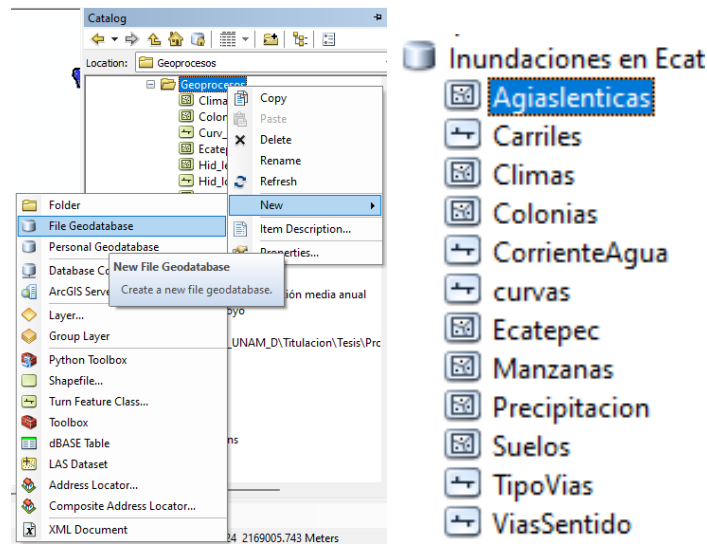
Catalog

Location: Geoprocesos

Geoprocesos
Clima
Colon
Curv_
Ecatep
Hid_Ic
Hid_Ic

Copy
Paste
Delete
Rename
Refresh
New
Item Description...
Properties...

Folder
File Geodatabase
Personal Geodatabase
Database Co
ArcGIS Serve
Layer...
Group Layer
Python Toolbox
Shapefile...
Turn Feature Class...
Toolbox
dBASE Table
LAS Dataset
Address Locator...
Composite Address Locator...
XML Document

New File Geodatabase
Create a new file geodatabase.

ción media anual
oyo
_UNAM_D\Titulacion\Tesis\Prc
ns
24 2169005.743 Meters

Inundaciones en Ecat
Agiaslenticas
Carriles
Climas
Colonias
CorrienteAgua
curvas
Ecatepec
Manzanas
Precipitacion
Suelos
TipoVias
ViasSentido